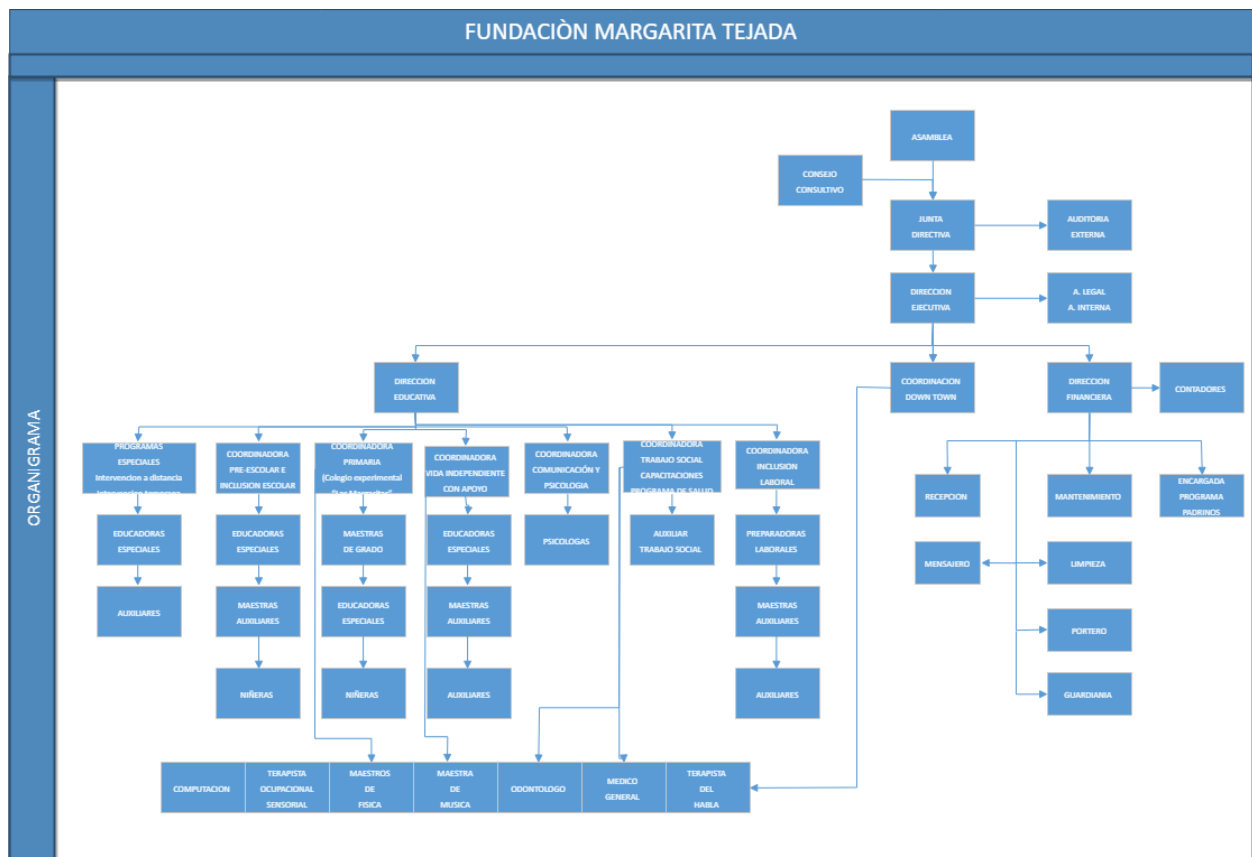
FUNDACIÒN MARGARITA TEJADA

ORGANIGRAMA

ASAMBLEA

CONSEJO CONSULTIVO

JUNTA DIRECTIVA

AUDITORIA EXTERNA

DIRECCION EJECUTIVA

A. LEGAL A. INTERNA

DIRECCION EDUCATIVA

COORDINACION DOWN TOWN

DIRECCION FINANCIERA

CONTADORES

PROGRAMAS ESPECIALES Intervencion a distancia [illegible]

COORDINADORA PRE-ESCOLAR E INCLUSION ESCOLAR

COORDINADORA PRIMARIA (Colegio experimental "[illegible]")

COORDINADORA VIDA INDEPENDIENTE CON APOYO

COORDINADORA COMUNICACIÓN Y PSICOLOGIA

COORDINADORA TRABAJO SOCIAL CAPACITACIONES PROGRAMA DE SALUD

COORDINADORA INCLUSION LABORAL

RECEPCION

MANTENIMIENTO

ENCARGADA PROGRAMA PADRINOS

EDUCADORAS ESPECIALES

EDUCADORAS ESPECIALES

MAESTRAS DE GRADO

EDUCADORAS ESPECIALES

PSICOLOGAS

AUXILIAR TRABAJO SOCIAL

PREPARADORAS LABORALES

MENSAJERO

LIMPIEZA

AUXILIARES

MAESTRAS AUXILIARES

EDUCADORAS ESPECIALES

MAESTRAS AUXILIARES

MAESTRAS AUXILIARES

PORTERO

NIÑERAS

NIÑERAS

AUXILIARES

AUXILIARES

GUARDIANIA

COMPUTACION

TERAPISTA OCUPACIONAL SENSORIAL

MAESTROS DE FISICA

MAESTRA DE MUSICA

ODONTOLOGO

MEDICO GENERAL

TERAPISTA DEL HABLA